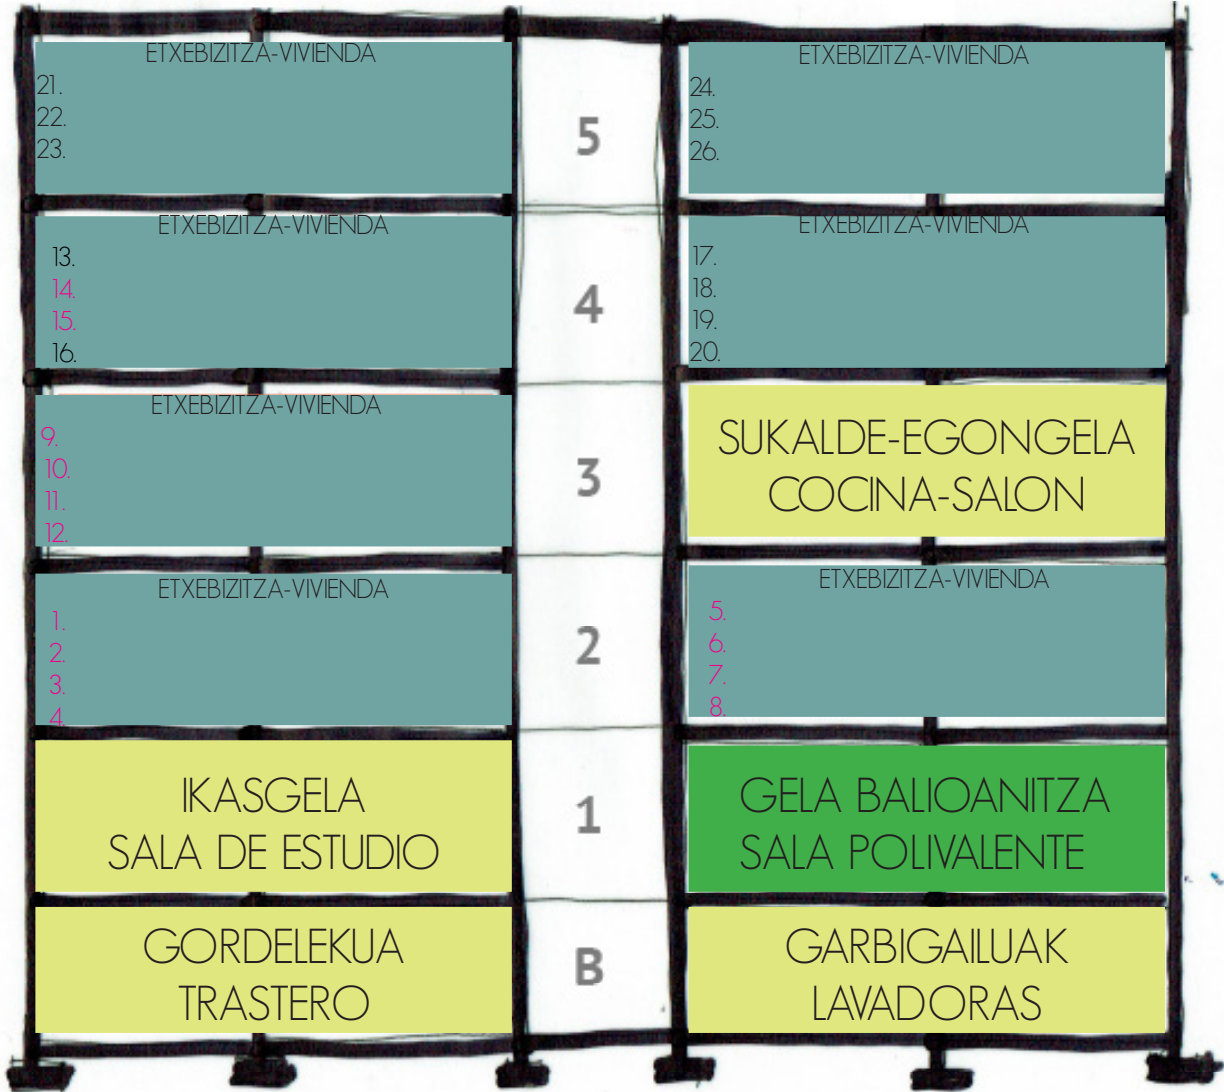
ETXEBIZITZA-VIVIENDA
21.
22.
23.

5

ETXEBIZITZA-VIVIENDA
24.
25.
26.

ETXEBIZITZA-VIVIENDA
13.
14.
15.
16.

4

ETXEBIZITZA-VIVIENDA
17.
18.
19.
20.

ETXEBIZITZA-VIVIENDA
9.
10.
11.
12.

3

SUKALDE-EGONGELA
COCINA-SALON

ETXEBIZITZA-VIVIENDA
1.
2.
3.
4.

2

ETXEBIZITZA-VIVIENDA
5.
6.
7.
8.

IKASGELA
SALA DE ESTUDIO

1

GELA BALIOANITZA
SALA POLIVALENTE

GORDELEKUA
TRASTERO

B

GARBIGAILUAK
LAVADORAS